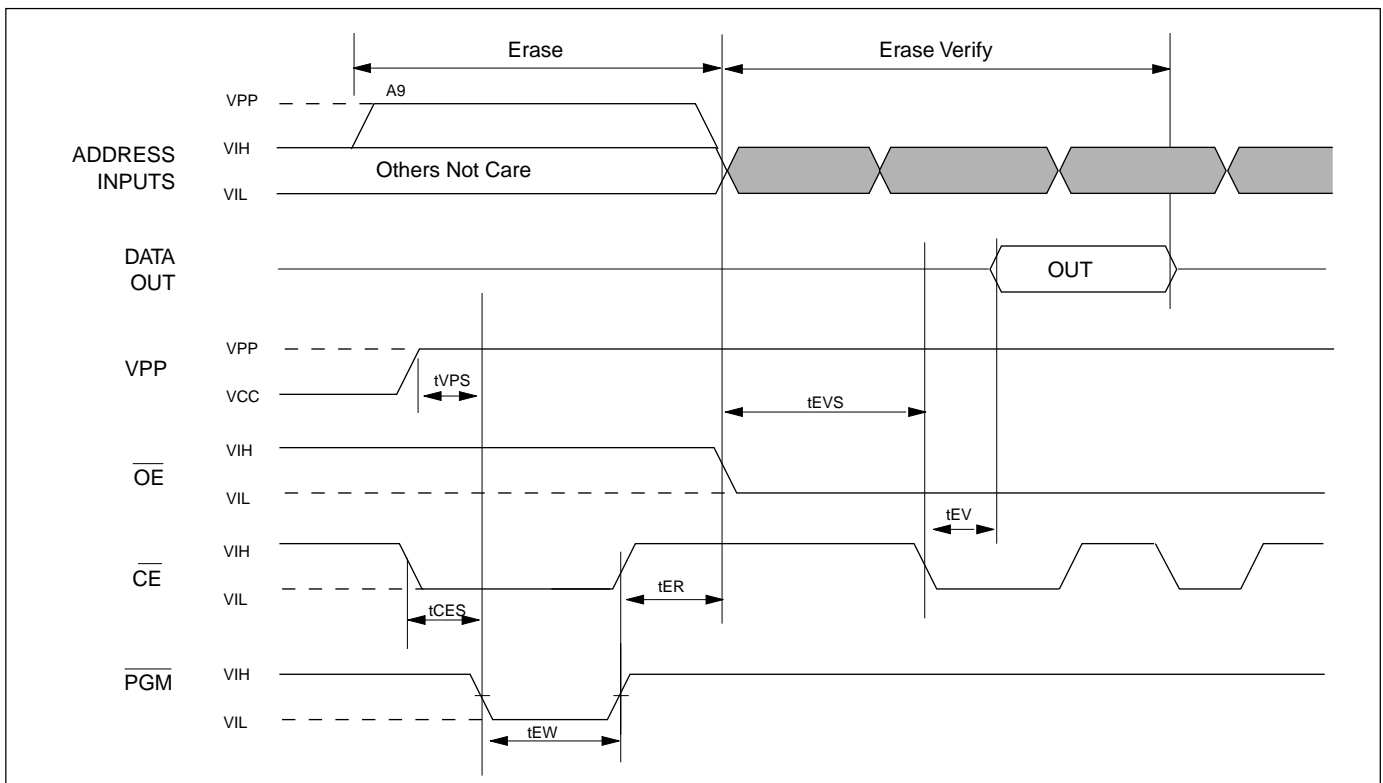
Erase

Erase Verify

VPP

A9

ADDRESS INPUTS

VIH

Others Not Care

VIL

DATA OUT

OUT

VPP

VPP

tVPS

VCC

tEVS

$\overline{OE}$

VIH

VIL

tEV

$\overline{CE}$

VIH

tER

VIL

tCES

$\overline{PGM}$

VIH

VIL

tEW